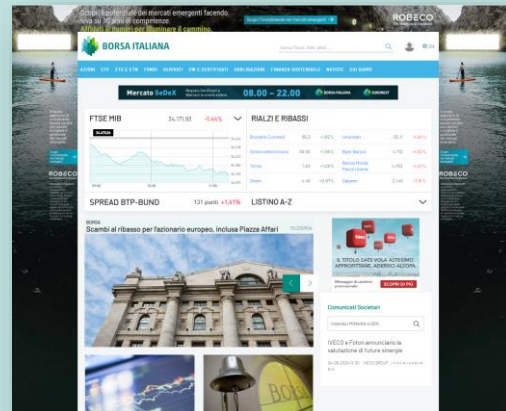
Scopri il potenziale dei mercati emergenti facendo leva su 30 anni di competenze. Affidati ai numeri per illuminare il cammino.

Scopri l'investimento nei mercati emergenti

ROBECO

BORSA ITALIANA

AZIONI ETF ETC E ETN FONDI DERIVATI CW E CERTIFICATI OBBLIGAZIONI FINANZA SOSTENIBILE NOTIZIE SAI CHIMO

Mercato SeDeX 08.00 – 22.00 BORSA ITALIANA EURONEXT

FTSE MIB 34.171,93 -0,46%

RIALZI E RIBASSI

SPREAD BTP-BUND 131 punti +1,61%

LISTINO A-Z

BORSA

Scambi al ribasso per l'azionario europeo, inclusa Piazza Affari

IL TITOLO SALE VOLA ALTISSIMO APPROFITTANE ADESSO ALLOPA.

SCOPRI DI PIÙ

Comunicati Societari

IVECO e Foton annunciano la valutazione di future sinergie

ROBECO